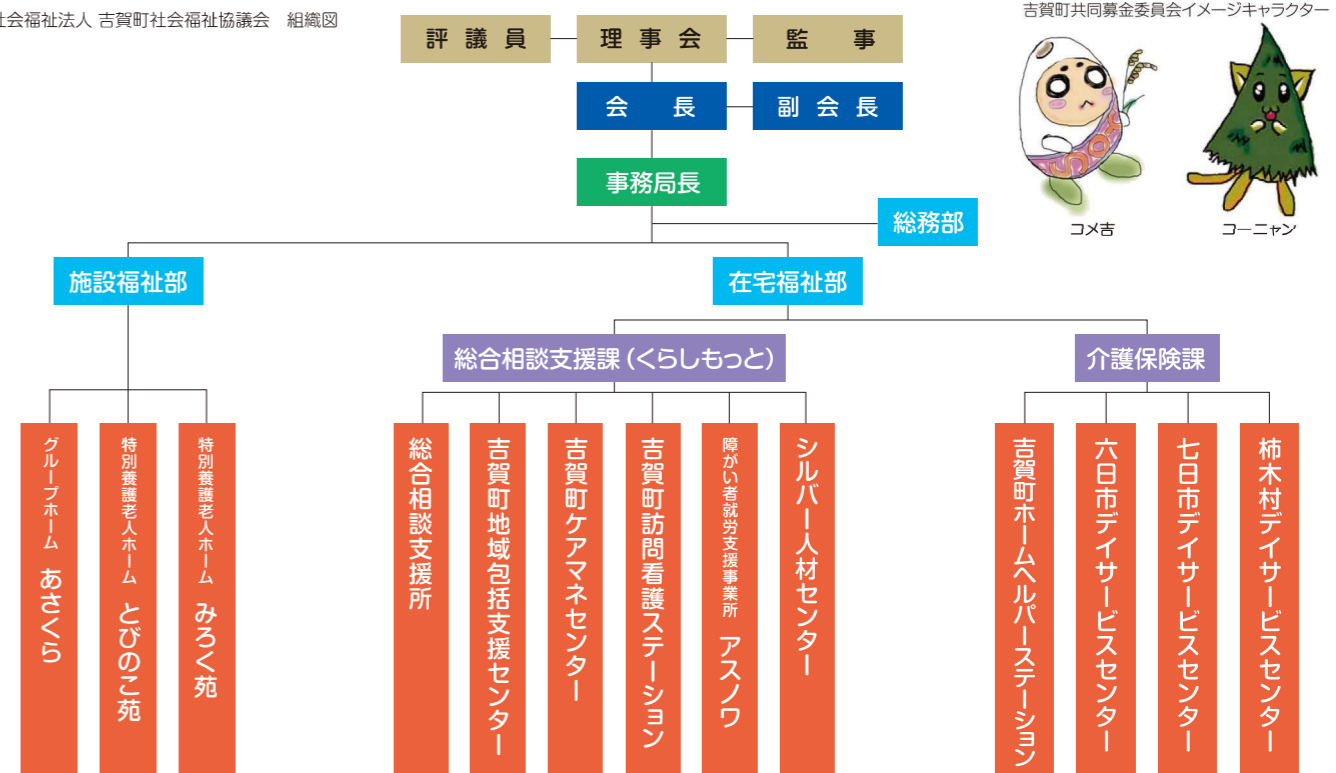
社会福祉法人 吉賀町社会福祉協議会　組織図

評議員　理事会　監　事

会　長　副会長

事務局長

総務部

吉賀町共同募金委員会イメージキャラクター

コメ吉　コーニャン

施設福祉部

在宅福祉部

総合相談支援課（くらしもっと）

介護保険課

グループホーム　あさくら

特別養護老人ホーム　とびのこ苑

特別養護老人ホーム　みろく苑

総合相談支援所

吉賀町地域包括支援センター

吉賀町ケアマネセンター

吉賀町訪問看護ステーション

障がい者就労支援事業所　アスノワ

シルバー人材センター

吉賀町ホームヘルパーステーション

六日市デイサービスセンター

七日市デイサービスセンター

柿木村デイサービスセンター